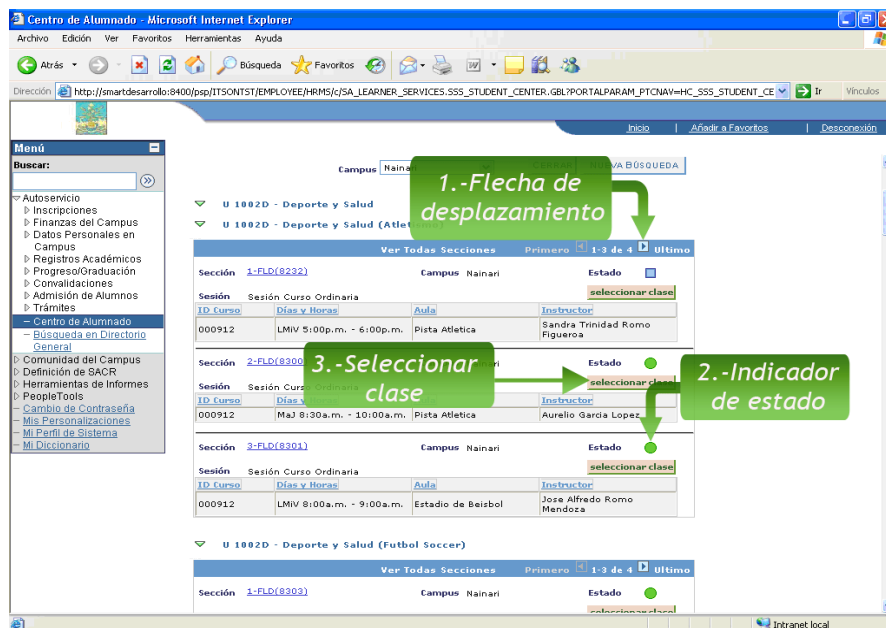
Centro de Alumnado - Microsoft Internet Explorer

Archivo Edición Ver Favoritos Herramientas Ayuda

Atrás Búsqueda Favoritos

Dirección http://smartdesarrollo:8400/psp/ITSONTST/EMPLOYEE/HRMS/c/SA_LEARNER_SERVICES.SSS_STUDENT_CENTER.GBL?PORTALPARAM_PTCNAV=HC_SSS_STUDENT_CE Ir Vínculos

Inicio | Añadir a Favoritos | Desconexión

Menú
Buscar:
Autoservicio
Inscripciones
Finanzas del Campus
Datos Personales en Campus
Registros Académicos
Progreso/Graduación
Convalidaciones
Admisión de Alumnos
Trámites
– Centro de Alumnado
– Búsqueda en Directorio General
Comunidad del Campus
Definición de SACR
Herramientas de Informes
PeopleTools
– Cambio de Contraseña
– Mis Personalizaciones
– Mi Perfil de Sistema
– Mi Diccionario

Campus Naina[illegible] NUEVA BÚSQUEDA

1.-Flecha de desplazamiento

U 1002D - Deporte y Salud

U 1002D - Deporte y Salud (Atle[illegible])

Ver Todas Secciones Primero 1-3 de 4 Último

Sección 1-FLD(8232) Campus Nainari Estado
Sesión Sesión Curso Ordinaria seleccionar clase

| ID Curso | Días y Horas | Aula | Instructor |
|---|---|---|---|
| 000912 | LMiV 5:00p.m. - 6:00p.m. | Pista Atletica | Sandra Trinidad Romo Figueroa |

3.-Seleccionar clase

2.-Indicador de estado

Sección 2-FLD(8300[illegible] Estado
Sesión Sesión Curso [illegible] seleccionar clase

| ID Curso | Días y Horas | Aula | Instructor |
|---|---|---|---|
| 000912 | MaJ 8:30a.m. - 10:00a.m. | Pista Atletica | Aurelio Garcia Lopez |

Sección 3-FLD(8301) Campus Nainari Estado
Sesión Sesión Curso Ordinaria seleccionar clase

| ID Curso | Días y Horas | Aula | Instructor |
|---|---|---|---|
| 000912 | LMiV 8:00a.m. - 9:00a.m. | Estadio de Beisbol | Jose Alfredo Romo Mendoza |

U 1002D - Deporte y Salud (Futbol Soccer)

Ver Todas Secciones Primero 1-3 de 4 Último

Sección 1-FLD(8303) Campus Nainari Estado
seleccionar clase

Intranet local